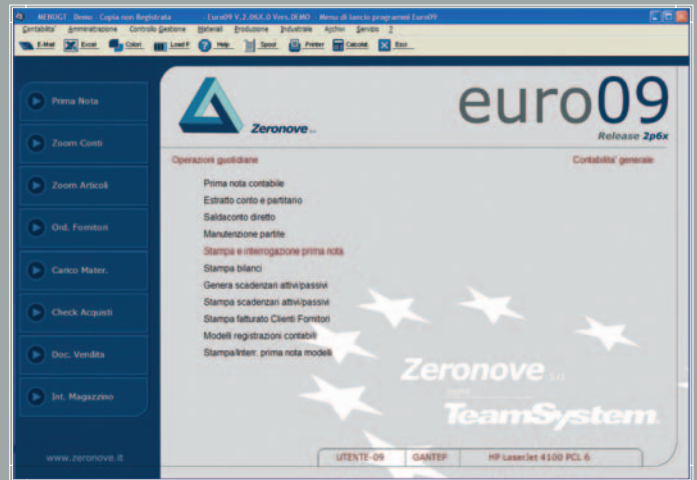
MEBUGT Demo - Copia non Registrata Euro09 V.2.06X.0 Vers.DEMO - Menu di lancio programmi Euro09

Contabilita' Ammnistrazione Controllo Gestione Materiali Produzione Industriale Archivi Servizio ?

E-Mail Excel Colori Load F Help Spool Printer Calcolat. Esci

Prima Nota

Zoom Conti

Zoom Articoli

Ord. Fornitori

Carico Mater.

Check Acquisti

Doc. Vendita

Int. Magazzino

www.zeronove.it

Zeronove srl

euro09

Release 2p6x

Operazioni giornaliere

Contabilita' generale

Prima nota contabile

Estratto conto e partitario

Saldaconto diretto

Manutenzione partite

Stampa e interrogazione prima nota

Stampa bilanci

Genera scadenzari attivi/passivi

Stampa scadenzari attivi/passivi

Stampa fatturato Clienti Fornitori

Modelli registrazioni contabili

Stampa/Interr. prima nota modelli

Zeronove srl

TeamSystem

UTENTE-09 GANTEP HP LaserJet 4100 PCL 6